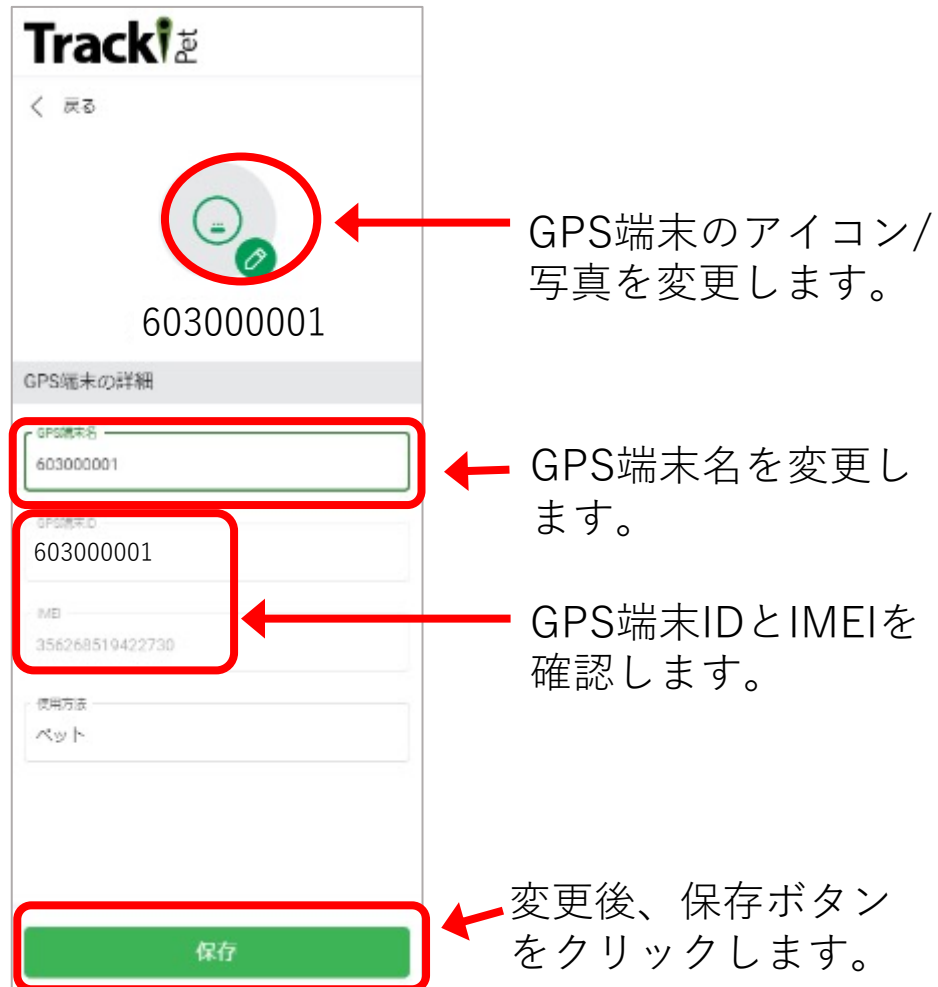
Tracki Pet

< 戻る

603000001

GPS端末の詳細

GPS端末名
603000001

GPS端末ID
603000001

IMEI
356268519422730

使用方法
ペット

保存

GPS端末のアイコン/写真を変更します。

GPS端末名を変更します。

GPS端末IDとIMEIを確認します。

変更後、保存ボタンをクリックします。